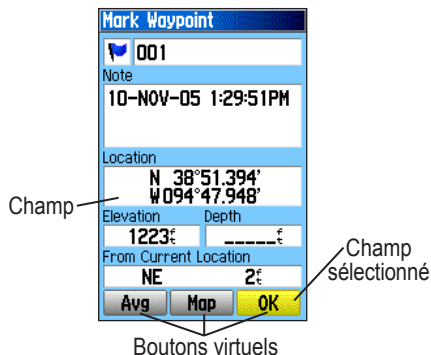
Mark Waypoint

001

Note

10-NOV-05 1:29:51PM

Location

N 38°51.394'
W094°47.948'

Champ

Elevation

1223ft

Depth

_____ft

From Current Location

NE

2ft

Champ sélectionné

Avg

Map

OK

Boutons virtuels